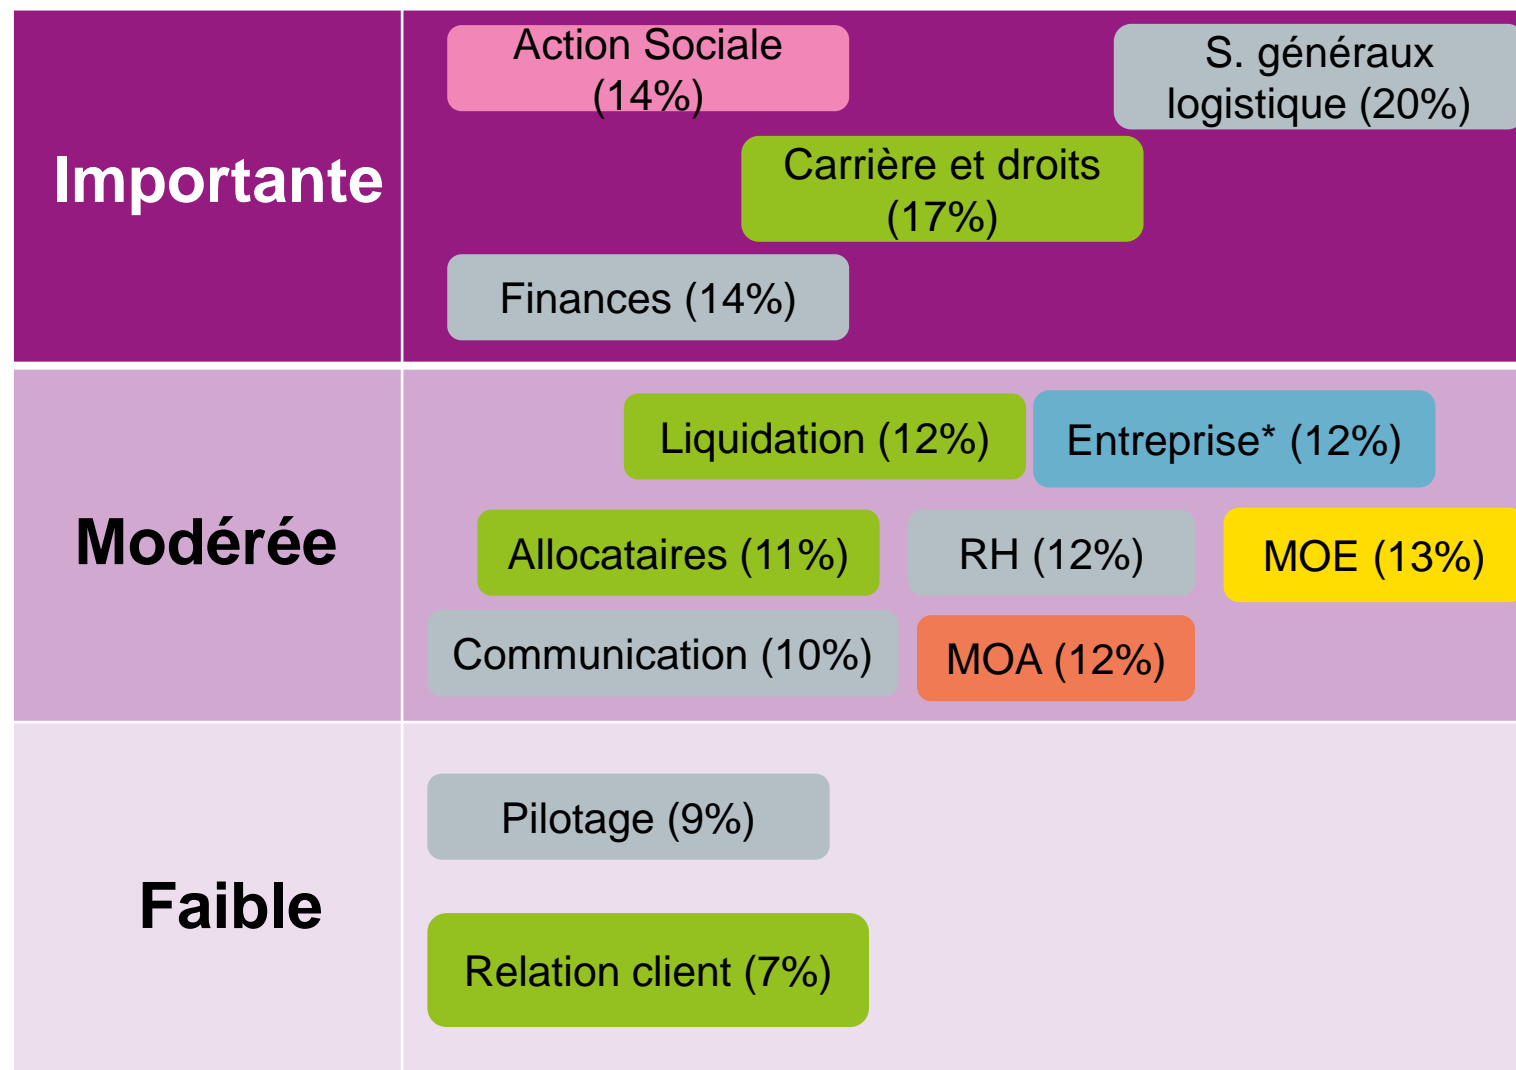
Importante

Action Sociale (14%)

S. généraux logistique (20%)

Carrière et droits (17%)

Finances (14%)

Modérée

Liquidation (12%)

Entreprise* (12%)

Allocataires (11%)

RH (12%)

MOE (13%)

Communication (10%)

MOA (12%)

Faible

Pilotage (9%)

Relation client (7%)